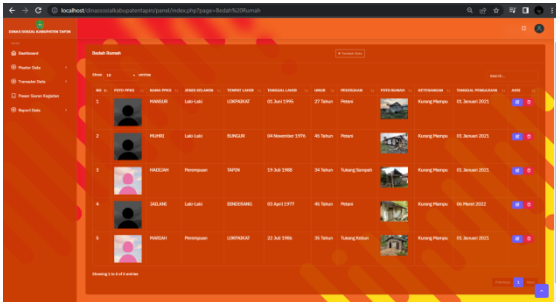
localhost/dinassosialkabupatentapin/panel/index.php?page=Bedah%20Rumah

DINAS SOSIAL KABUPATEN TAPIN

Dashboard
Master Data
Transfer Data
Poster Status Kegiatan
Report Data

Bedah Rumah

Tambah Data

Show 10 entries

Search:

| NO | FOTO PPKS | NAMA PPKS | JENIS KELAMIN | TEMPAT LAHIR | TANGGAL LAHIR | UMUR | PEKERJAAN | FOTO RUMAH | KETERANGAN | TANGGAL PENGAJUAN | AKSI |
|---|---|---|---|---|---|---|---|---|---|---|---|
| 1 | | MANSUR | Laki-Laki | LOKPAIKAT | 05 Juni 1996 | 27 Tahun | Petani | | Kurang Mampu | 01 Januari 2021 | |
| 2 | | MUHRI | Laki-Laki | SUNGUR | 04 November 1976 | 46 Tahun | Petani | | Kurang Mampu | 01 Januari 2021 | |
| 3 | | HAIDUAH | Perempuan | TAPIN | 19 Juli 1988 | 34 Tahun | Tukang Sampah | | Kurang Mampu | 01 Januari 2021 | |
| 4 | | JAILANI | Laki-Laki | BINDERANG | 03 April 1977 | 46 Tahun | Petani | | Kurang Mampu | 06 Maret 2022 | |
| 5 | | MARIAH | Perempuan | LOKPAIKAT | 22 Juli 1986 | 35 Tahun | Tukang Kebun | | Kurang Mampu | 01 Januari 2021 | |

Showing 1 to 5 of 5 entries

Previous 1 Next